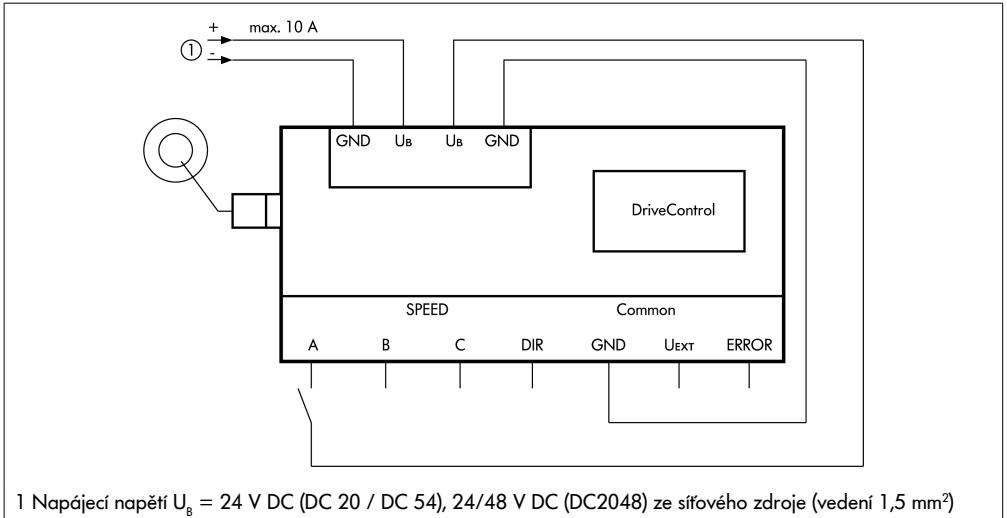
+ max. 10 A

①-

GND $U_B$ $U_B$ GND

DriveControl

SPEED Common

A B C DIR GND $U_{EXT}$ ERROR

1 Napájecí napětí $U_B$ = 24 V DC (DC 20 / DC 54), 24/48 V DC (DC2048) ze síťového zdroje (vedení 1,5 mm$^2$)